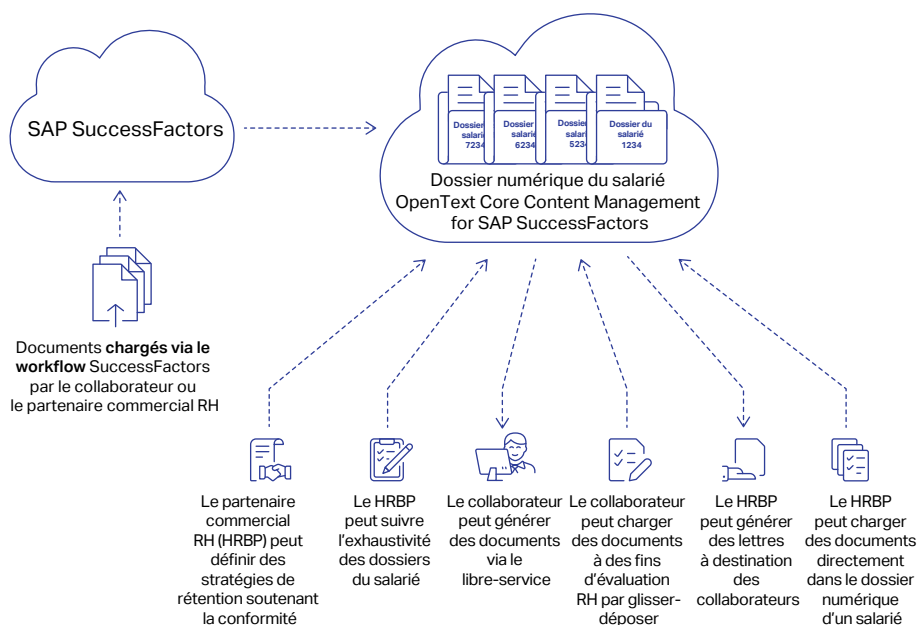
SAP SuccessFactors

Dossier salarié 7234

Dossier salarié 6234

Dossier salarié 5234

Dossier du salarié 1234

Dossier numérique du salarié OpenText Core Content Management for SAP SuccessFactors

Documents **chargés via le workflow** SuccessFactors par le collaborateur ou le partenaire commercial RH

Le partenaire commercial RH (HRBP) peut définir des stratégies de rétention soutenant la conformité

Le HRBP peut suivre l'exhaustivité des dossiers du salarié

Le collaborateur peut générer des documents via le libre-service

Le collaborateur peut charger des documents à des fins d'évaluation RH par glisser-déposer

Le HRBP peut générer des lettres à destination des collaborateurs

Le HRBP peut charger des documents directement dans le dossier numérique d'un salarié